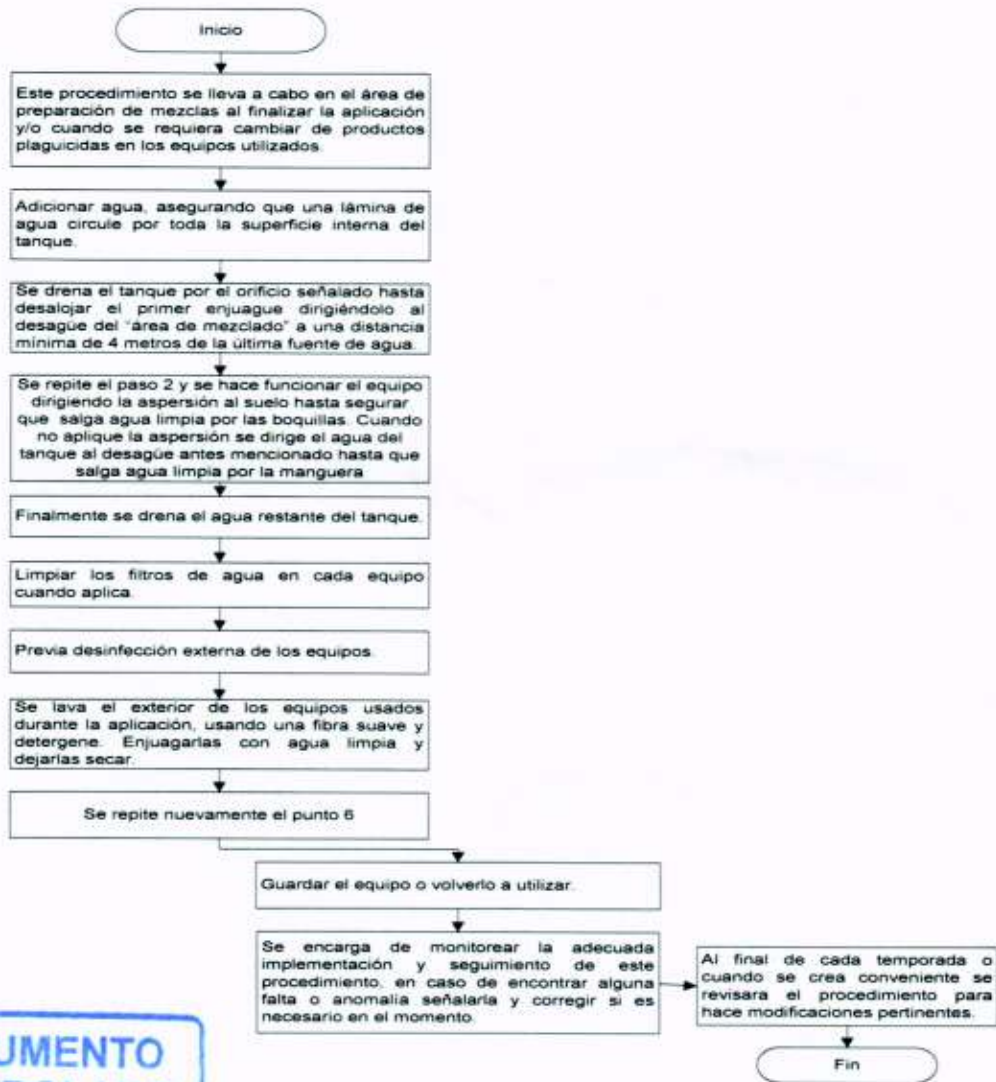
Inicio

Este procedimiento se lleva a cabo en el área de preparación de mezclas al finalizar la aplicación y/o cuando se requiera cambiar de productos plaguicidas en los equipos utilizados.

Adicionar agua, asegurando que una lámina de agua circule por toda la superficie interna del tanque.

Se drena el tanque por el orificio señalado hasta desalojar el primer enjuague dirigiéndolo al desagüe del "área de mezclado" a una distancia mínima de 4 metros de la última fuente de agua.

Se repite el paso 2 y se hace funcionar el equipo dirigiendo la aspersión al suelo hasta segurar que salga agua limpia por las boquillas. Cuando no aplique la aspersión se dirige el agua del tanque al desagüe antes mencionado hasta que salga agua limpia por la manguera

Finalmente se drena el agua restante del tanque.

Limpiar los filtros de agua en cada equipo cuando aplica.

Previa desinfección externa de los equipos.

Se lava el exterior de los equipos usados durante la aplicación, usando una fibra suave y detergene. Enjuagarlas con agua limpia y dejarlas secar.

Se repite nuevamente el punto 6

Guardar el equipo o volverlo a utilizar.

Se encarga de monitorear la adecuada implementación y seguimiento de este procedimiento, en caso de encontrar alguna falta o anomalía señalarla y corregir si es necesario en el momento.

Al final de cada temporada o cuando se crea conveniente se revisara el procedimiento para hace modificaciones pertinentes.

Fin

UMENTO